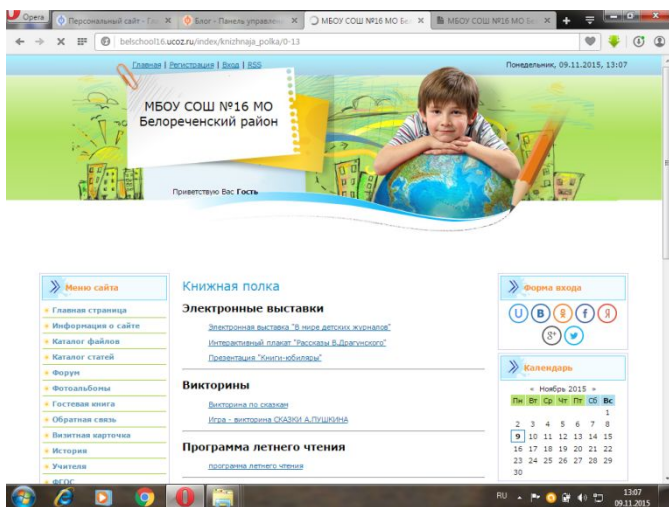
Opera | Персональный сайт - Гл | Блог - Панель управле | МБОУ СОШ №16 МО Бе | МБОУ СОШ №16 МО Бе

belschool16.ucoz.ru/index/knizhnaja_polka/0-13

Главная | Регистрация | Вход | RSS

Понедельник, 09.11.2015, 13:07

МБОУ СОШ №16 МО
Белореченский район

Приветствую Вас Гость

Меню сайта

Главная страница
Информация о сайте
Каталог файлов
Каталог статей
Форум
Фотоальбомы
Гостевая книга
Обратная связь
Визитная карточка
История
Учителя
ФГОС

Книжная полка

Электронные выставки

Электронная выставка "В мире детских журналов"

Интерактивный плакат "Рассказы В.Драгунского"

Презентация "Книги-юбиляры"

Викторины

Викторина по сказкам

Игра - викторина СКАЗКИ А.ПУШКИНА

Программа летнего чтения

программа летнего чтения

Форма входа

Календарь

« Ноябрь 2015 »

| Пн | Вт | Ср | Чт | Пт | Сб | Вс |
|---|---|---|---|---|---|---|
| | | | | | | 1 |
| 2 | 3 | 4 | 5 | 6 | 7 | 8 |
| 9 | 10 | 11 | 12 | 13 | 14 | 15 |
| 16 | 17 | 18 | 19 | 20 | 21 | 22 |
| 23 | 24 | 25 | 26 | 27 | 28 | 29 |
| 30 | | | | | | |

RU 13:07 09.11.2015